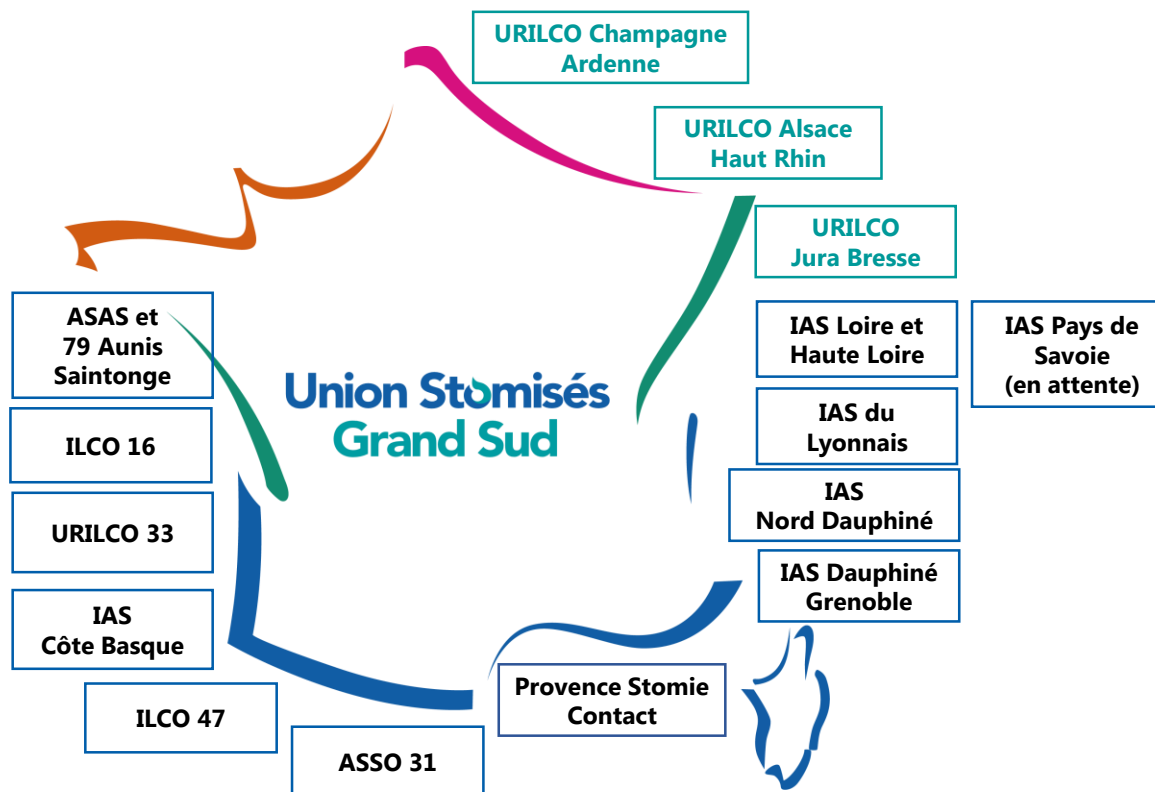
URILCO Champagne Ardenne

URILCO Alsace Haut Rhin

URILCO Jura Bresse

IAS Loire et Haute Loire

IAS Pays de Savoie (en attente)

IAS du Lyonnais

IAS Nord Dauphiné

IAS Dauphiné Grenoble

Union Stomisés Grand Sud

ASAS et 79 Aunis Saintonge

ILCO 16

URILCO 33

IAS Côte Basque

ILCO 47

ASSO 31

Provence Stomie Contact